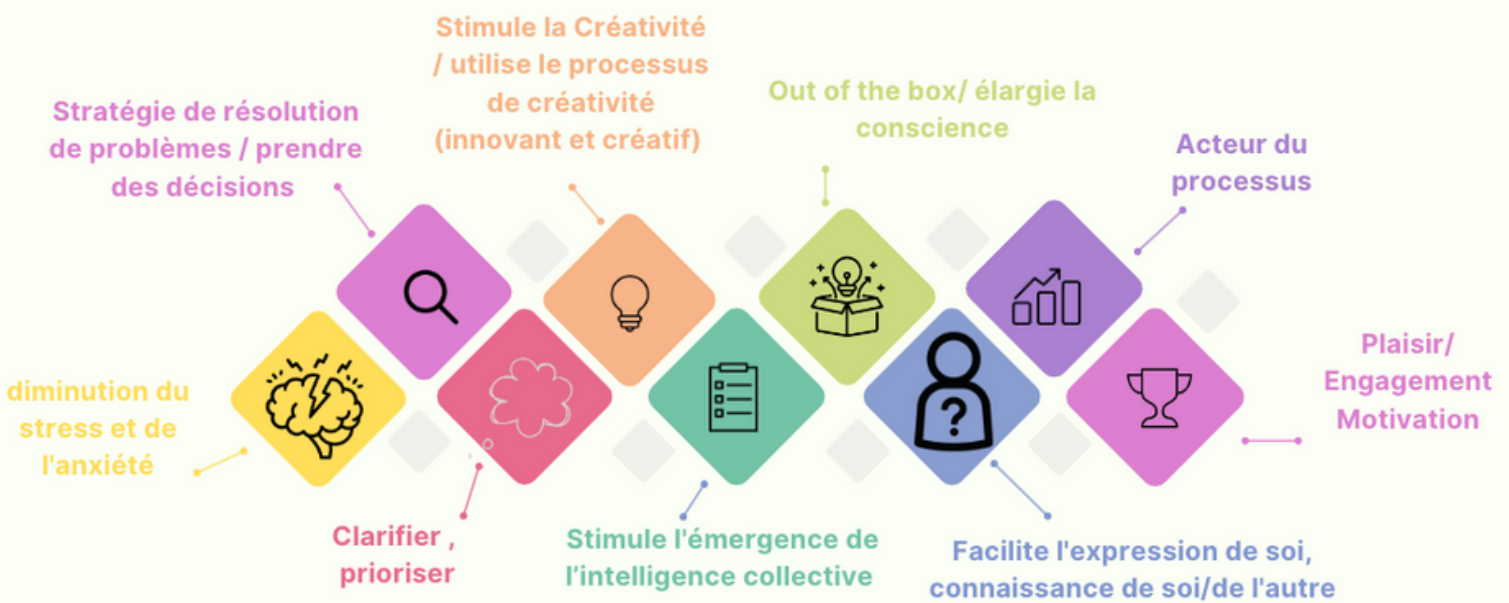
Stratégie de résolution de problèmes / prendre des décisions

Stimule la Créativité / utilise le processus de créativité (innovant et créatif)

Out of the box/ élargie la conscience

Acteur du processus

diminution du stress et de l'anxiété

Plaisir/ Engagement Motivation

Clarifier , prioriser

Stimule l'émergence de l'intelligence collective

Facilite l'expression de soi, connaissance de soi/de l'autre